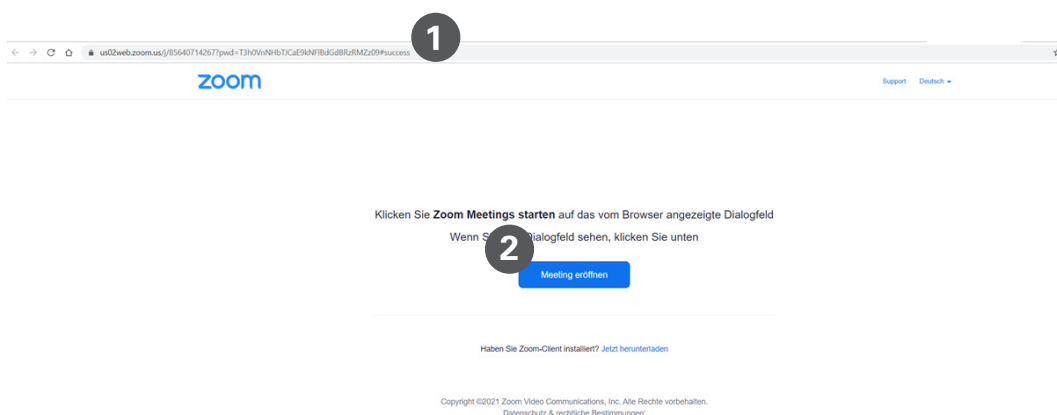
us02web.zoom.us/j/85640714267?pwd=T3h0VnNHbTJCaE9kNFlBdGdBRzRMZz09#success

1

zoom

Support Deutsch

Klicken Sie **Zoom Meetings starten** auf das vom Browser angezeigte Dialogfeld

Wenn S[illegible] Dialogfeld sehen, klicken Sie unten

2

Meeting eröffnen

Haben Sie Zoom-Client installiert? Jetzt herunterladen

Copyright ©2021 Zoom Video Communications, Inc. Alle Rechte vorbehalten.
Datenschutz & rechtliche Bestimmungen